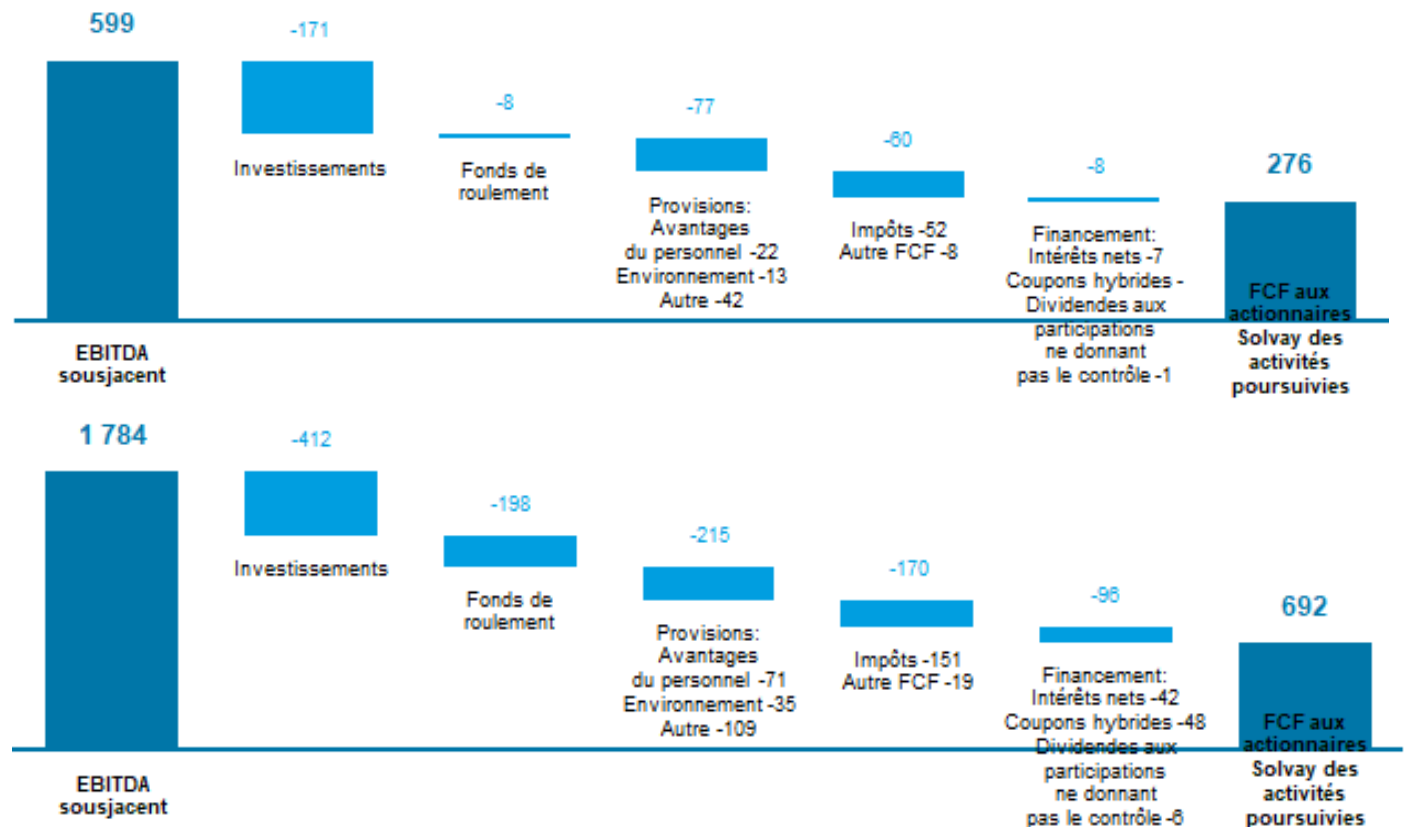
599

-171

Investissements

-8

Fonds de roulement

-77

Provisions: Avantages du personnel -22 Environnement -13 Autre -42

-60

Impôts -52 Autre FCF -8

-8

Financement: Intérêts nets -7 Coupons hybrides - Dividendes aux participations ne donnant pas le contrôle -1

276

FCF aux actionnaires Solvay des activités poursuivies

EBITDA sousjacent

1 784

-412

Investissements

-198

Fonds de roulement

-215

Provisions: Avantages du personnel -71 Environnement -35 Autre -109

-170

Impôts -151 Autre FCF -19

-96

Financement: Intérêts nets -42 Coupons hybrides -48 Dividendes aux participations ne donnant pas le contrôle -6

692

FCF aux actionnaires Solvay des activités poursuivies

EBITDA sousjacent